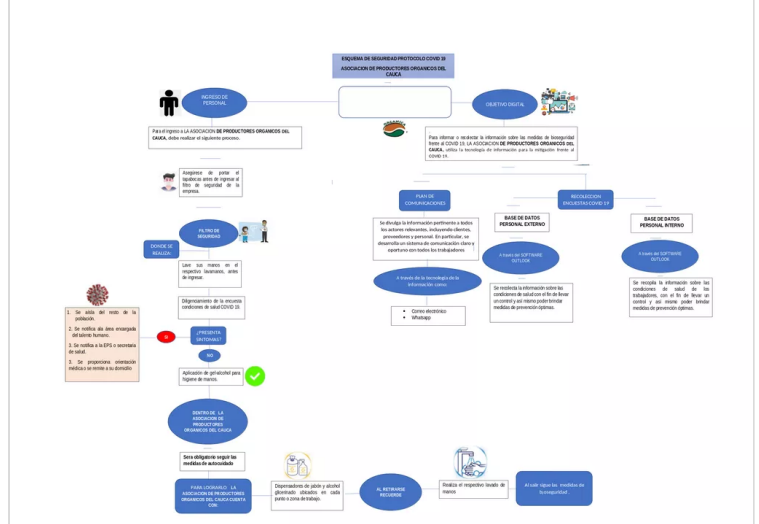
ESQUEMA DE SEGURIDAD PROTOCOLO COVID 19
ASOCIACION DE PRODUCTORES ORGANICOS DEL CAUCA

INGRESO DE PERSONAL

Para el ingreso a LA ASOCIACION DE PRODUCTORES ORGANICOS DEL CAUCA, debe realizar el siguiente proceso.

OBJETIVO DIGITAL

Para informar o recolectar la información sobre las medidas de bioseguridad frente al COVID 19, LA ASOCIACION DE PRODUCTORES ORGANICOS DEL CAUCA, utiliza la tecnología de información para la mitigación frente al covid 19.

Asegúrese de portar el tapabocas antes de ingresar al filtro de seguridad de la empresa.

PLAN DE COMUNICACIONES

RECOLECCION ENCUESTAS COVID 19

Se divulga la información pertinente a todos los actores relevantes, incluyendo clientes, proveedores y personal. En particular, se desarrolla un sistema de comunicación claro y oportuno con todos los trabajadores.

BASE DE DATOS PERSONAL EXTERNO

BASE DE DATOS PERSONAL INTERNO

FILTRO DE SEGURIDAD

DONDE SE REALIZA:

A través de la tecnología de la información como:

A través del SOFTWARE OUTLOOK

A través del SOFTWARE OUTLOOK

Lave sus manos en el respectivo lavamanos, antes de ingresar.

Correo electrónico
Whatsapp

Se recolecta la información sobre las condiciones de salud con el fin de llevar un control y así mismo poder brindar medidas de prevención óptimas.

Se recopila la información sobre las condiciones de salud de los trabajadores, con el fin de llevar un control y así mismo poder brindar medidas de prevención óptimas.

Diligenciamiento de la encuesta condiciones de salud COVID 19.

1. Se aísla del resto de la población.
2. Se notifica ala área encargada del talento humano.
3. Se notifica a la EPS o secretaria de salud.
3. Se proporciona orientación médica y se remite a su domicilio

SI

¿PRESENTA SINTOMAS?

NO

Aplicación de gel-alcohol para higiene de manos.

DENTRO DE LA ASOCIACION DE PRODUCTORES ORGANICOS DEL CAUCA

Sera obligatorio seguir las medidas de autocuidado

PARA LOGRARLO LA ASOCIACION DE PRODUCTORES ORGANICOS DEL CAUCA CUENTA CON:

Dispensadores de jabón y alcohol glicerinado ubicados en cada punto o zona de trabajo.

AL RETIRARSE RECUERDE

Realiza el respectivo lavado de manos

Al salir sigue las medidas de bioseguridad.